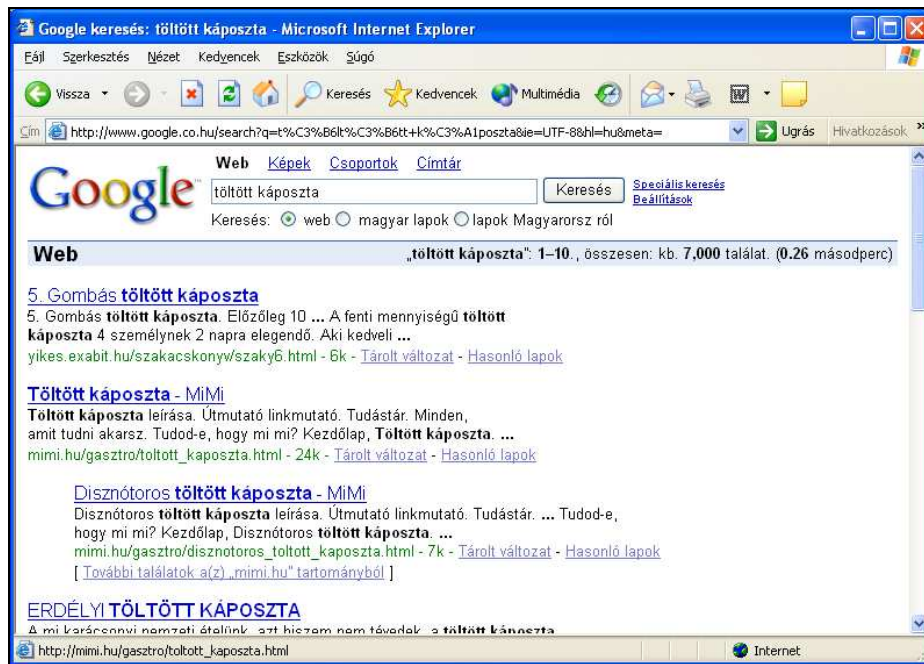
Google keresés: töltött káposzta - Microsoft Internet Explorer

Fájl Szerkesztés Nézet Kedvencek Eszközök Súgó

Vissza Keresés Kedvencek Multimédia

Cím http://www.google.co.hu/search?q=t%C3%B6lt%C3%B6tt+k%C3%A1poszta&ie=UTF-8&hl=hu&meta= Ugrás Hivatkozások

Google

Web Képek Csoportok Címtár

töltött káposzta Keresés Speciális keresés Beállítások

Keresés: web magyar lapok lapok Magyarorsz ról

Web „töltött káposzta": 1–10., összesen: kb. 7,000 találat. (0.26 másodperc)

5. Gombás töltött káposzta
5. Gombás töltött káposzta. Előzőleg 10 ... A fenti mennyiségû töltött káposzta 4 személynek 2 napra elegendő. Aki kedveli ...
yikes.exabit.hu/szakacskonyv/szaky6.html - 6k - Tárolt változat - Hasonló lapok

Töltött káposzta - MiMi
Töltött káposzta leírása. Útmutató linkmutató. Tudástár. Minden, amit tudni akarsz. Tudod-e, hogy mi mi? Kezdőlap, Töltött káposzta. ...
mimi.hu/gasztro/toltott_kaposzta.html - 24k - Tárolt változat - Hasonló lapok

Disznótoros töltött káposzta - MiMi
Disznótoros töltött káposzta leírása. Útmutató linkmutató. Tudástár. ... Tudod-e, hogy mi mi? Kezdőlap, Disznótoros töltött káposzta. ...
mimi.hu/gasztro/disznotoros_toltott_kaposzta.html - 7k - Tárolt változat - Hasonló lapok
[ További találatok a(z) „mimi.hu" tartományból ]

ERDÉLYI TÖLTÖTT KÁPOSZTA
A mi karácsonyi nemzeti ételünk, azt hiszem nem tévedek, a töltött káposzta

http://mimi.hu/gasztro/toltott_kaposzta.html Internet